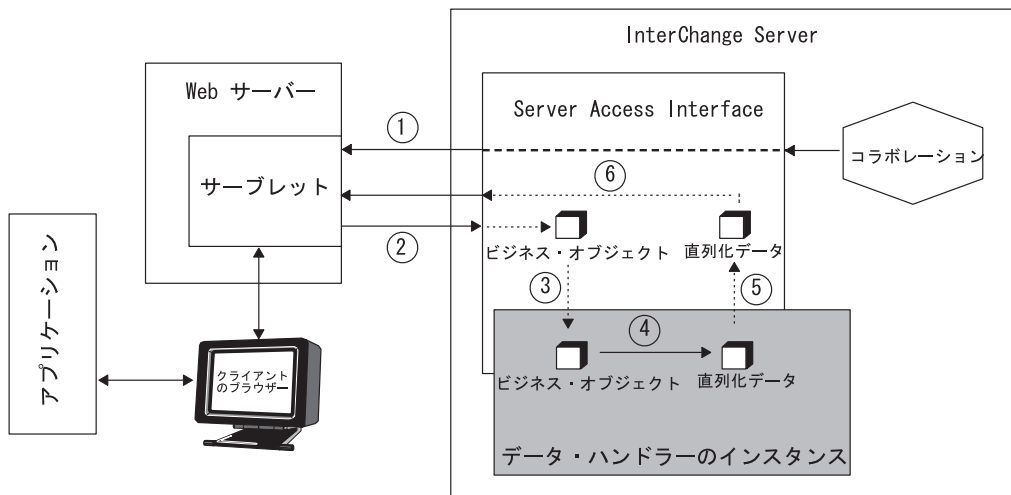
InterChange Server

Web サーバー

Server Access Interface

①

コラボレーション

サーブレット

⑥

②

ビジネス・オブジェクト

直列化データ

アプリケーション

③

⑤

④

クライアントのブラウザー

ビジネス・オブジェクト

直列化データ

データ・ハンドラーのインスタンス